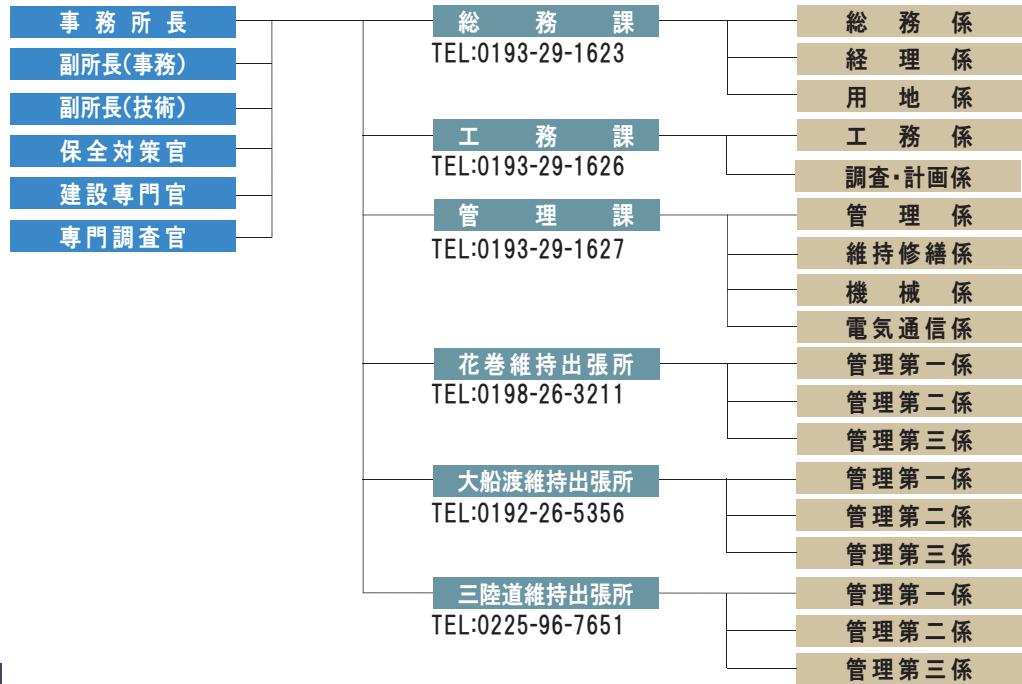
事務所長
副所長(事務)
副所長(技術)
保全対策官
建設専門官
専門調査官

総務課
TEL:0193-29-1623
総務係
経理係
用地係

工務課
TEL:0193-29-1626
工務係
調査・計画係

管理課
TEL:0193-29-1627
管理係
維持修繕係
機械係
電気通信係

花巻維持出張所
TEL:0198-26-3211
管理第一係
管理第二係
管理第三係

大船渡維持出張所
TEL:0192-26-5356
管理第一係
管理第二係
管理第三係

三陸道維持出張所
TEL:0225-96-7651
管理第一係
管理第二係
管理第三係